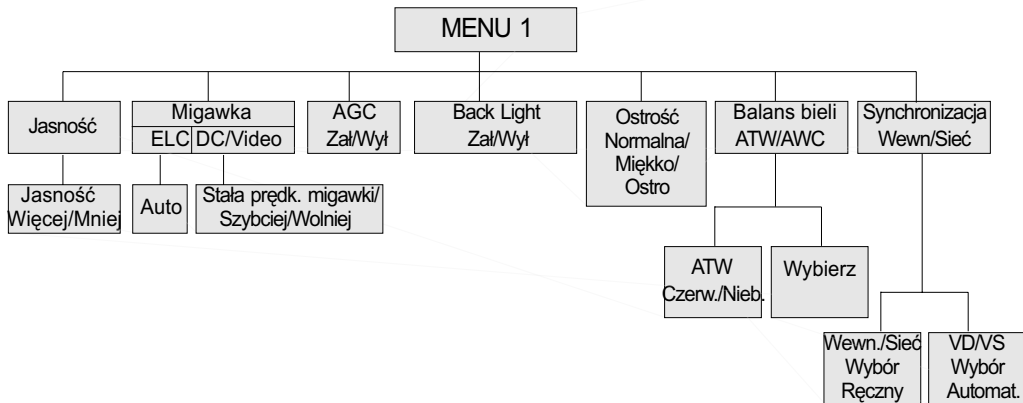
MENU 1

Jasność

Jasność Więcej/Mniej

Migawka

ELC

DC/Video

Auto

Stała prędk. migawki/ Szybciej/Wolniej

AGC Zał/Wył

Back Light Zał/Wył

Ostrość Normalna/ Miękko/ Ostro

Balans bieli ATW/AWC

ATW Czerw./Nieb.

Wybierz

Synchronizacja Wewn/Sieć

Wewn./Sieć Wybór Ręczny

VD/VS Wybór Automat.